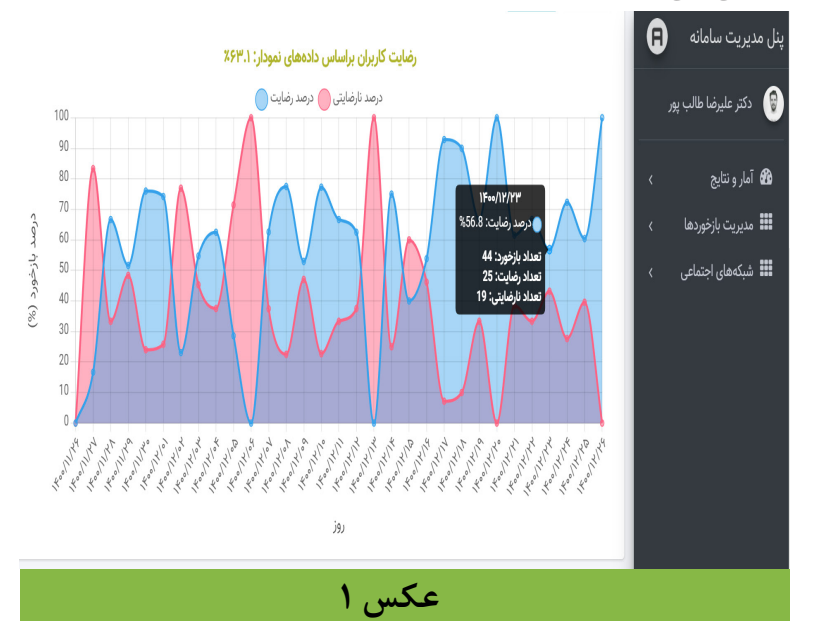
رضایت کاربران براساس داده‌های نمودار: ۶۳.۱%

درصد نارضایتی درصد رضایت

درصد بازخورد (%)

100
90
80
70
60
50
40
30
20
10
0

۱۴۰۰/۱۲/۲۳
درصد رضایت: 56.8%
تعداد بازخورد: 44
تعداد رضایت: 25
تعداد نارضایتی: 19

۱۴۰۰/۱۱/۲۶
۱۴۰۰/۱۱/۲۷
۱۴۰۰/۱۱/۲۸
۱۴۰۰/۱۱/۲۹
۱۴۰۰/۱۱/۳۰
۱۴۰۰/۱۲/۰۱
۱۴۰۰/۱۲/۰۲
۱۴۰۰/۱۲/۰۳
۱۴۰۰/۱۲/۰۴
۱۴۰۰/۱۲/۰۵
۱۴۰۰/۱۲/۰۶
۱۴۰۰/۱۲/۰۷
۱۴۰۰/۱۲/۰۸
۱۴۰۰/۱۲/۰۹
۱۴۰۰/۱۲/۱۰
۱۴۰۰/۱۲/۱۱
۱۴۰۰/۱۲/۱۲
۱۴۰۰/۱۲/۱۳
۱۴۰۰/۱۲/۱۴
۱۴۰۰/۱۲/۱۵
۱۴۰۰/۱۲/۱۶
۱۴۰۰/۱۲/۱۷
۱۴۰۰/۱۲/۱۸
۱۴۰۰/۱۲/۱۹
۱۴۰۰/۱۲/۲۰
۱۴۰۰/۱۲/۲۱
۱۴۰۰/۱۲/۲۲
۱۴۰۰/۱۲/۲۳
۱۴۰۰/۱۲/۲۴
۱۴۰۰/۱۲/۲۵
۱۴۰۰/۱۲/۲۶

روز

پنل مدیریت سامانه

دکتر علیرضا طالب پور

آمار و نتایج
مدیریت بازخوردها
شبکه‌های اجتماعی

عکس ۱